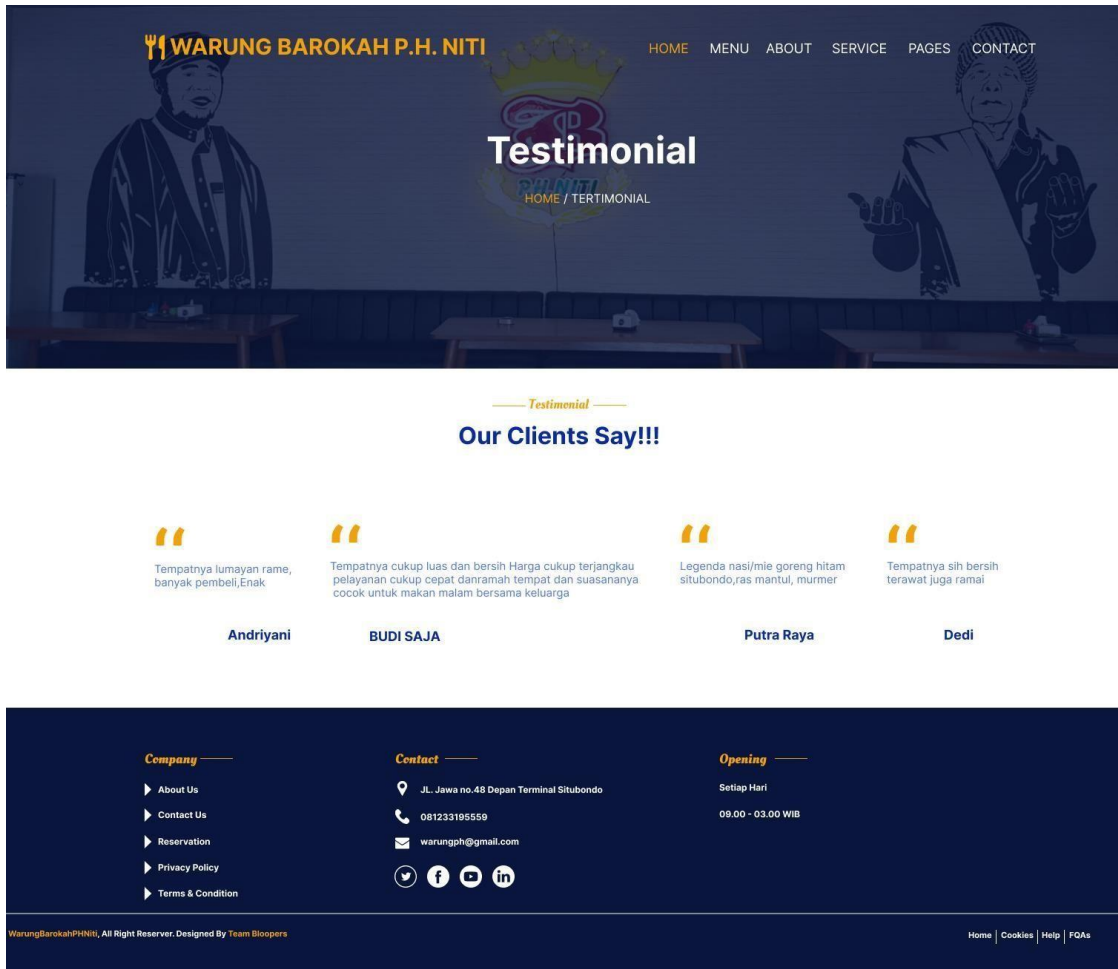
WARUNG BAROKAH P.H. NITI

HOME MENU ABOUT SERVICE PAGES CONTACT

Testimonial

HOME / TERTIMONIAL

Testimonial

Our Clients Say!!!

Tempatnya lumayan rame, banyak pembeli,Enak

Andriyani

Tempatnya cukup luas dan bersih Harga cukup terjangkau pelayanan cukup cepat danramah tempat dan suasananya cocok untuk makan malam bersama keluarga

BUDI SAJA

Legenda nasi/mie goreng hitam situbondo,ras mantul, murmer

Putra Raya

Tempatnya sih bersih terawat juga ramai

Dedi

Company

About Us

Contact Us

Reservation

Privacy Policy

Terms & Condition

Contact

JL. Jawa no.48 Depan Terminal Situbondo

081233195559

warungph@gmail.com

Opening

Setiap Hari

09.00 - 03.00 WIB

WarungBarokahPHNiti, All Right Reserver. Designed By Team Bloopers

Home | Cookies | Help | FQAs